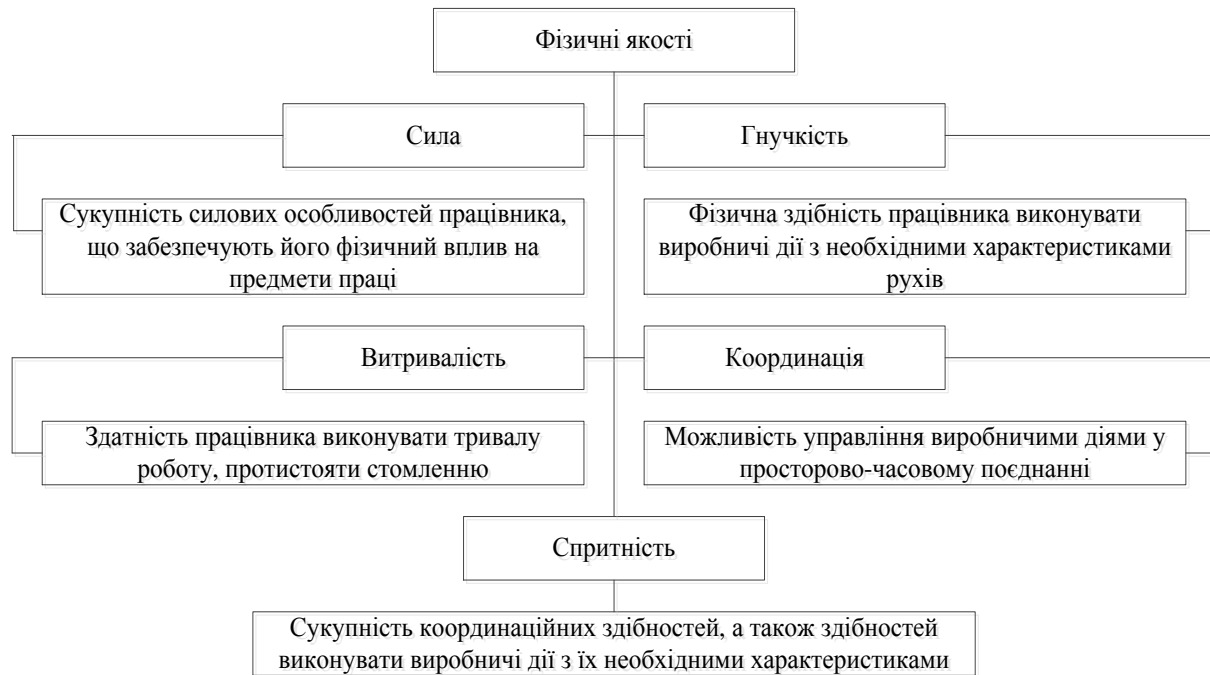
Фізичні якості

Сила

Сукупність силових особливостей працівника, що забезпечують його фізичний вплив на предмети праці

Гнучкість

Фізична здібність працівника виконувати виробничі дії з необхідними характеристиками рухів

Витривалість

Здатність працівника виконувати тривалу роботу, протистояти стомленню

Координація

Можливість управління виробничими діями у просторово-часовому поєднанні

Спритність

Сукупність координаційних здібностей, а також здібностей виконувати виробничі дії з їх необхідними характеристиками